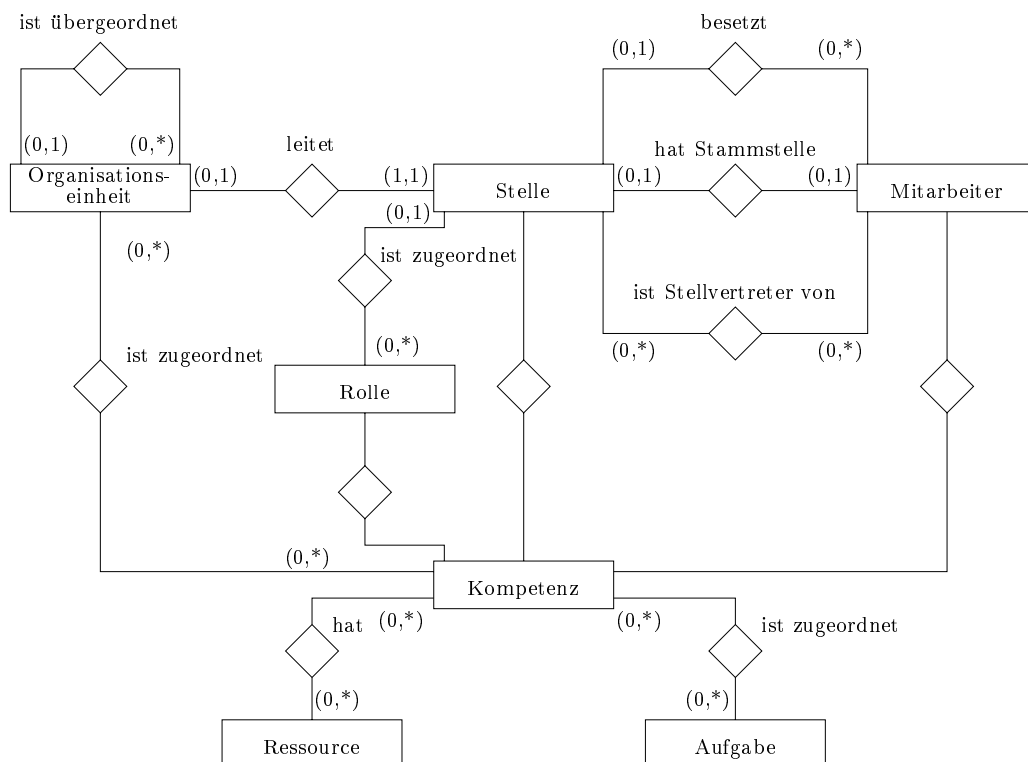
ist übergeordnet

(0,1) (0,*)

Organisationseinheit (0,1)

leitet

(1,1)

Stelle

(0,1)

besetzt

(0,1) (0,*)

hat Stammstelle

(0,1) (0,1)

Mitarbeiter

(0,*)

ist zugeordnet

ist Stellvertreter von

(0,*) (0,*)

(0,*)

ist zugeordnet

Rolle

(0,*)

Kompetenz

hat (0,*)

(0,*) ist zugeordnet

(0,*)

(0,*)

Ressource

Aufgabe